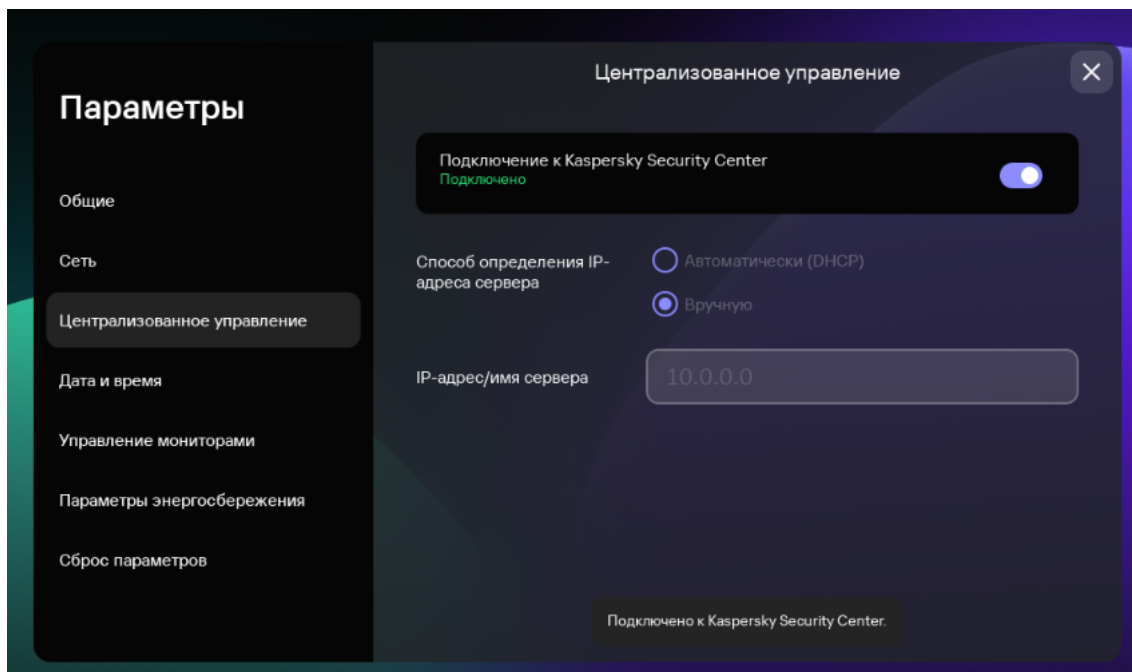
Параметры

Общие

Сеть

Централизованное управление

Дата и время

Управление мониторами

Параметры энергосбережения

Сброс параметров

Централизованное управление

Подключение к Kaspersky Security Center
Подключено

Способ определения IP-адреса сервера

Автоматически (DHCP)

Вручную

IP-адрес/имя сервера

10.0.0.0

Подключено к Kaspersky Security Center.